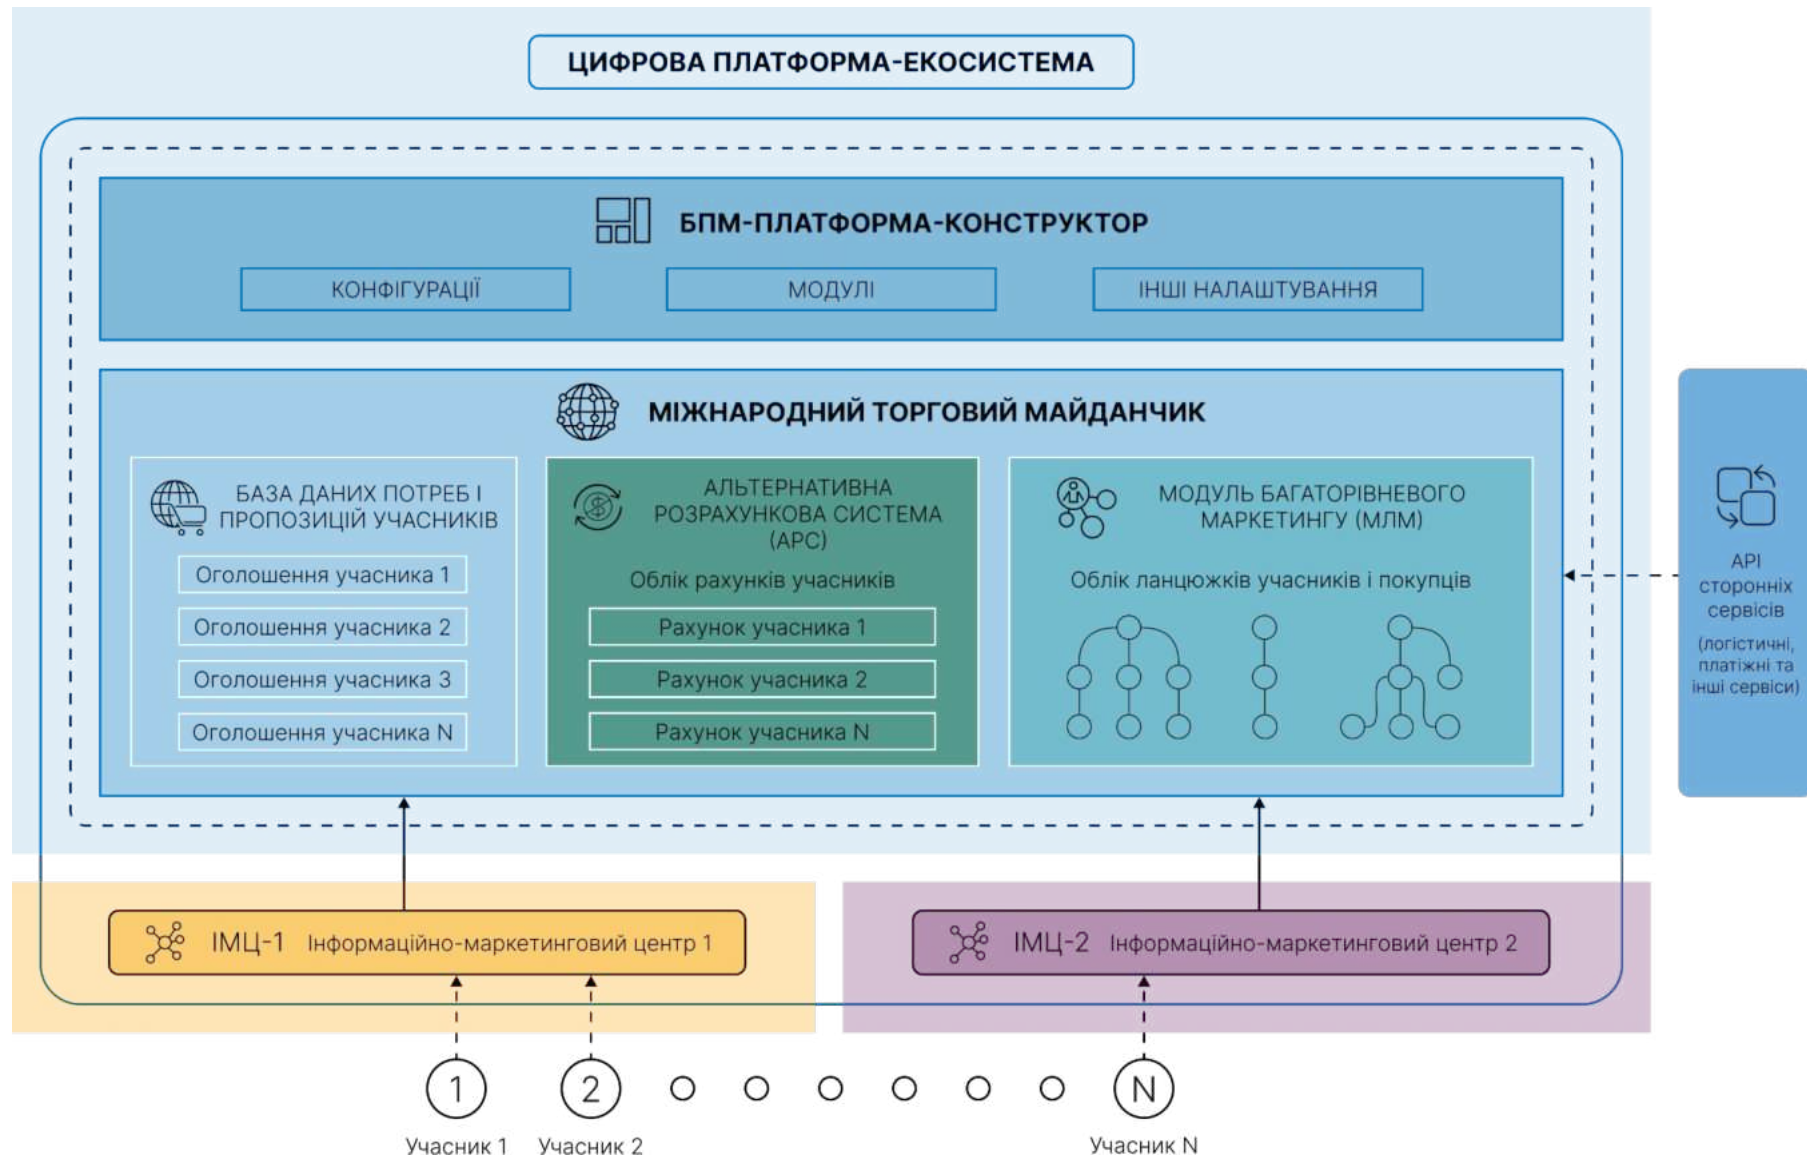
ЦИФРОВА ПЛАТФОРМА-ЕКОСИСТЕМА

БПМ-ПЛАТФОРМА-КОНСТРУКТОР

КОНФІГУРАЦІЇ

МОДУЛІ

ІНШІ НАЛАШТУВАННЯ

МІЖНАРОДНИЙ ТОРГОВИЙ МАЙДАНЧИК

БАЗА ДАНИХ ПОТРЕБ І ПРОПОЗИЦІЙ УЧАСНИКІВ

Оголошення учасника 1

Оголошення учасника 2

Оголошення учасника 3

Оголошення учасника N

АЛЬТЕРНАТИВНА РОЗРАХУНКОВА СИСТЕМА (АРС)

Облік рахунків учасників

Рахунок учасника 1

Рахунок учасника 2

Рахунок учасника N

МОДУЛЬ БАГАТОРІВНЕВОГО МАРКЕТИНГУ (МЛМ)

Облік ланцюжків учасників і покупців

API сторонніх сервісів

(логістичні, платіжні та інші сервіси)

ІМЦ-1 Інформаційно-маркетинговий центр 1

ІМЦ-2 Інформаційно-маркетинговий центр 2

1

2

N

Учасник 1

Учасник 2

Учасник N